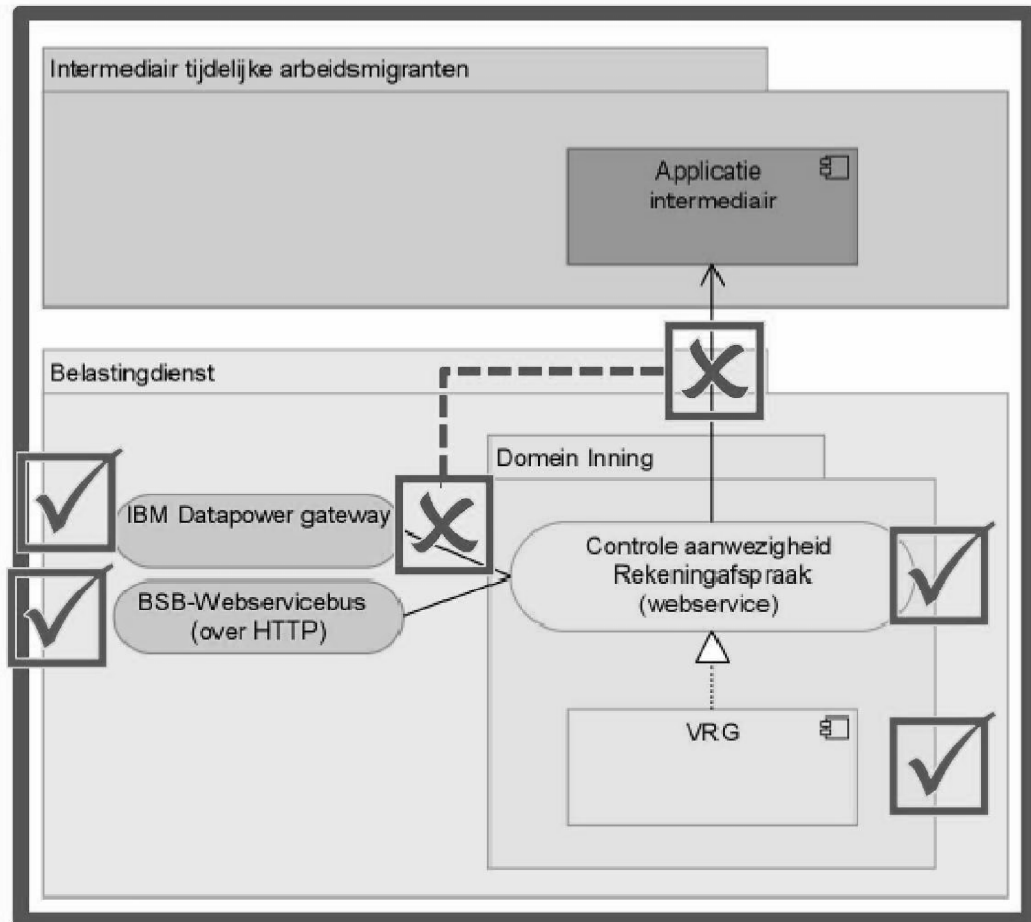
Intermediair tijdelijke arbeidsmigranten

Applicatie intermediair

Belastingdienst

Domein Inning

IBM Datapower gateway

BSB-Webservicebus (over HTTP)

Controle aanwezigheid Rekeningafspraak (webservice)

VRG